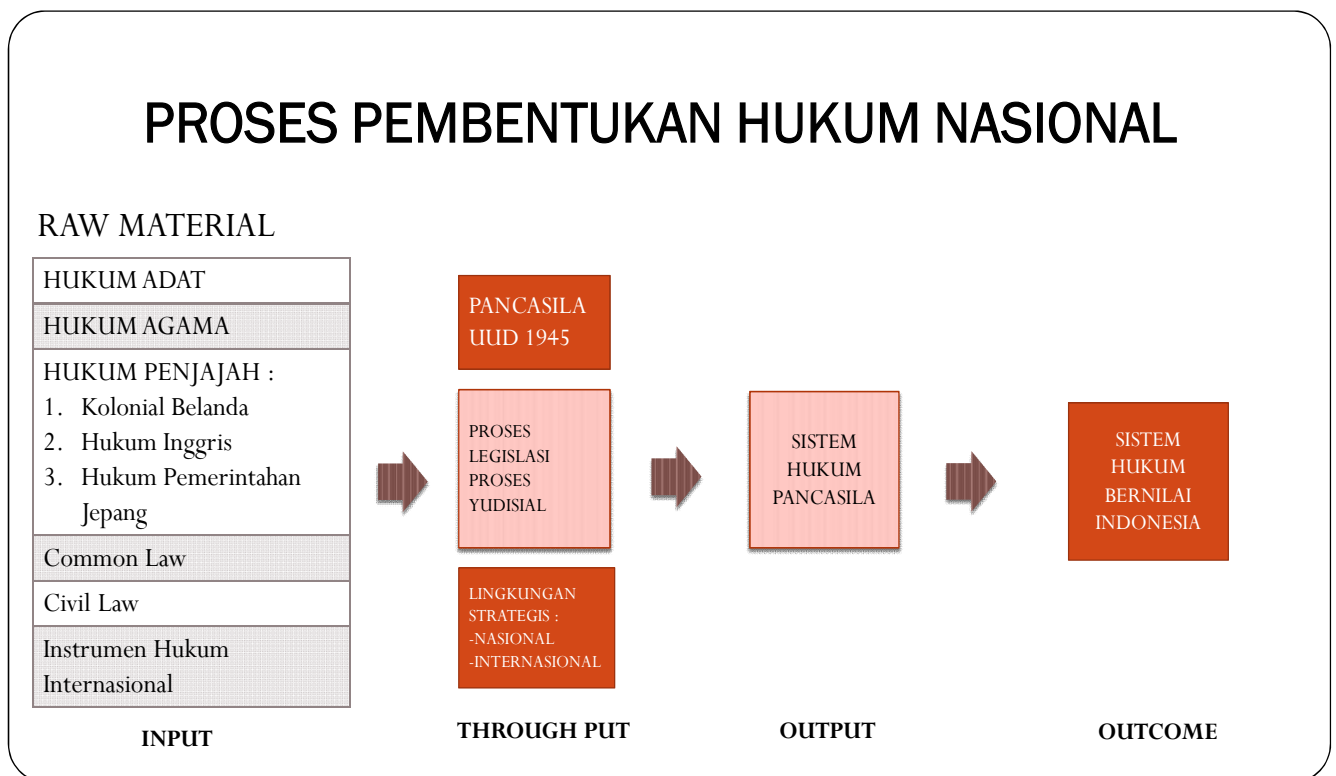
PROSES PEMBENTUKAN HUKUM NASIONAL

RAW MATERIAL

| HUKUM ADAT |
|---|
| HUKUM AGAMA |
| HUKUM PENJAJAH : 1. Kolonial Belanda 2. Hukum Inggris 3. Hukum Pemerintahan Jepang |
| Common Law |
| Civil Law |
| Instrumen Hukum Internasional |

INPUT

PANCASILA
UUD 1945

PROSES
LEGISLASI
PROSES
YUDISIAL

LINGKUNGAN
STRATEGIS :
-NASIONAL
-INTERNASIONAL

THROUGH PUT

SISTEM
HUKUM
PANCASILA

OUTPUT

SISTEM
HUKUM
BERNILAI
INDONESIA

OUTCOME